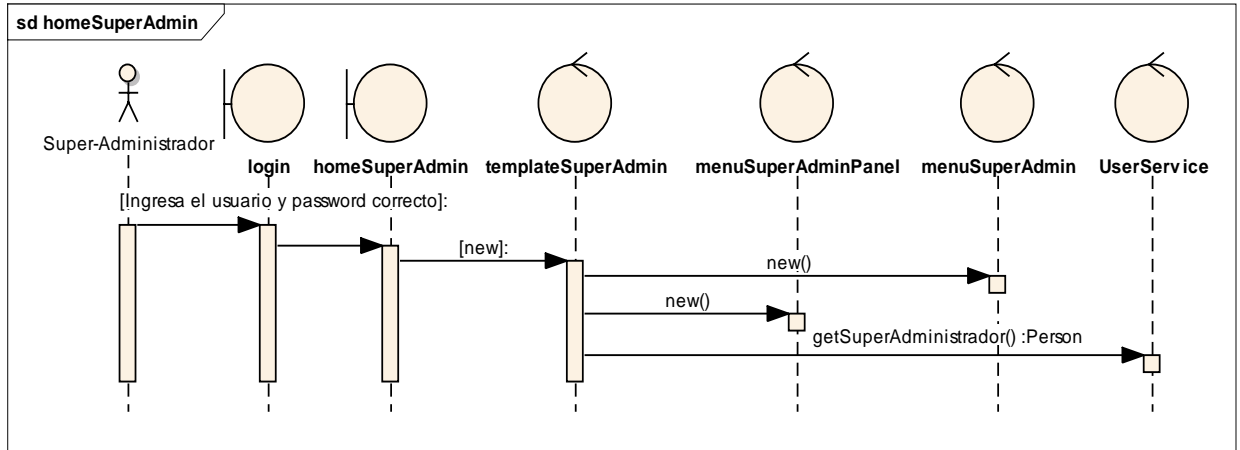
sd homeSuperAdmin

Super-Administrador

login

homeSuperAdmin

templateSuperAdmin

menuSuperAdminPanel

menuSuperAdmin

UserServ ice

[Ingresa el usuario y password correcto]:

[new]:

new()

new()

getSuperAdministrador() :Person